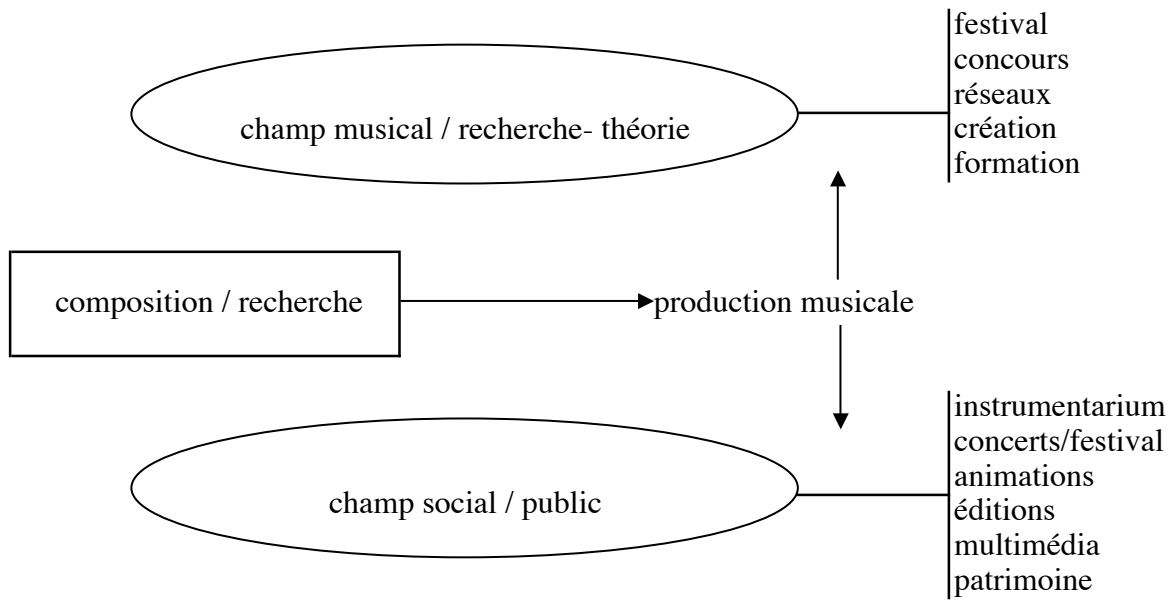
champ musical / recherche- théorie

festival
concours
réseaux
création
formation

composition / recherche

production musicale

champ social / public

instrumentarium
concerts/festival
animations
éditions
multimédia
patrimoine